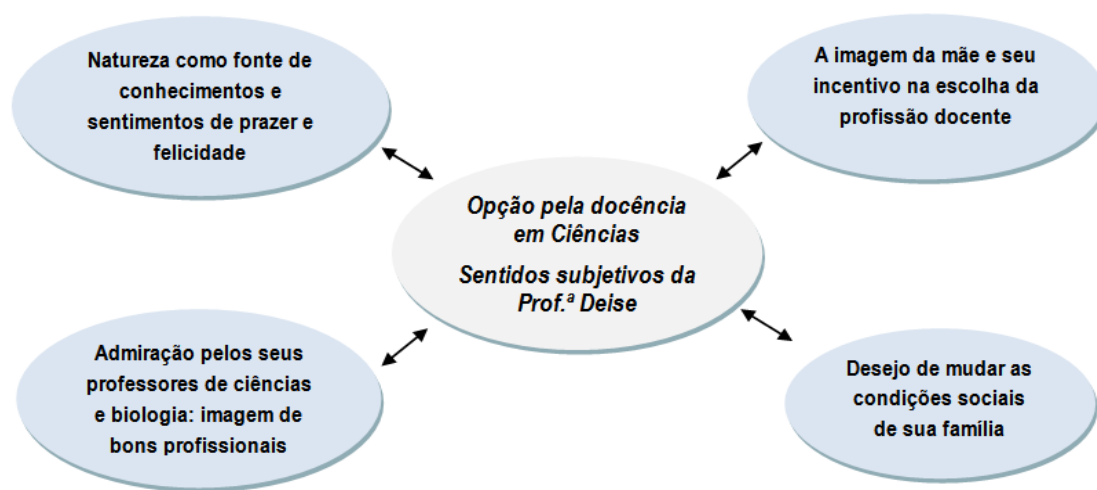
Natureza como fonte de conhecimentos e sentimentos de prazer e felicidade

A imagem da mãe e seu incentivo na escolha da profissão docente

Opção pela docência em Ciências

Sentidos subjetivos da Prof.ª Deise

Admiração pelos seus professores de ciências e biologia: imagem de bons profissionais

Desejo de mudar as condições sociais de sua família